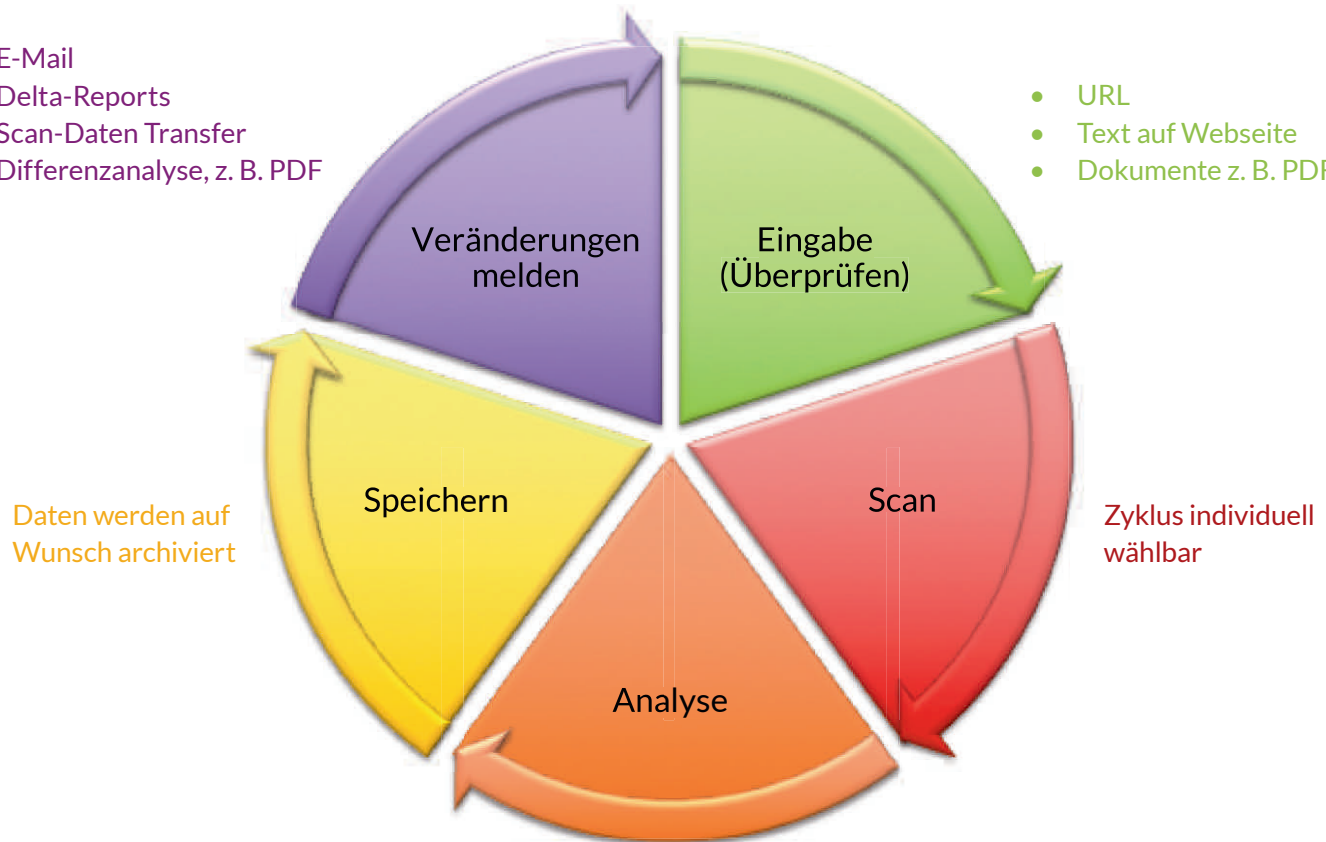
E-Mail
Delta-Reports
Scan-Daten Transfer
Differenzanalyse, z. B. PDF

- URL
- Text auf Webseite
- Dokumente z. B. PDF

Veränderungen melden

Eingabe (Überprüfen)

Speichern

Scan

Analyse

Daten werden auf Wunsch archiviert

Zyklus individuell wählbar